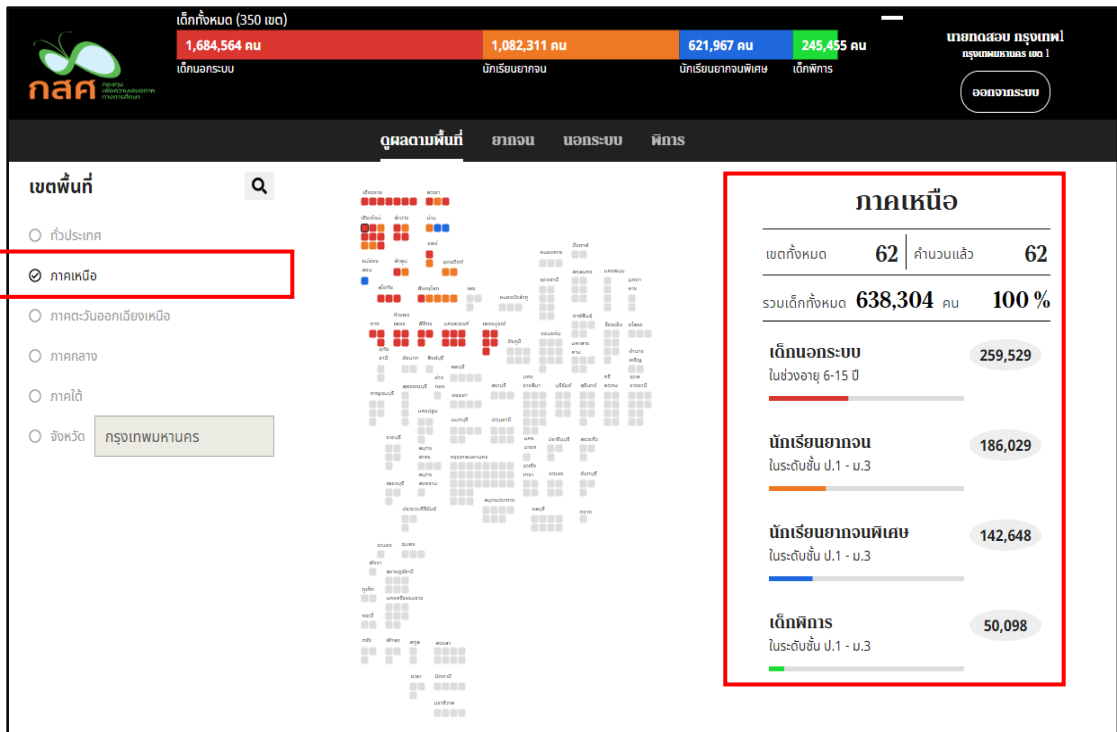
เด็กทั้งหมด (350 เขต)

1,684,564 คน
เด็กนอกระบบ

1,082,311 คน
นักเรียนยากจน

621,967 คน
นักเรียนยากจนพิเศษ

245,455 คน
เด็กพิการ

กสศ
กองทุนเพื่อความเสมอภาคทางการศึกษา

นายทดสอบ กรุงเทพ1
กรุงเทพมหานคร เขต 1

ออกจากระบบ

ดูผลตามพื้นที่ ยากจน นอกระบบ พิการ

เขตพื้นที่

ทั่วประเทศ
ภาคเหนือ
ภาคตะวันออกเฉียงเหนือ
ภาคกลาง
ภาคใต้
จังหวัด กรุงเทพมหานคร

ภาคเหนือ

| เขตทั้งหมด | 62 | คำนวนแล้ว | 62 |
|---|---|---|---|

รวมเด็กทั้งหมด 638,304 คน 100 %

เด็กนอกระบบ
ในช่วงอายุ 6-15 ปี
259,529

นักเรียนยากจน
ในระดับชั้น ป.1 - ม.3
186,029

นักเรียนยากจนพิเศษ
ในระดับชั้น ป.1 - ม.3
142,648

เด็กพิการ
ในระดับชั้น ป.1 - ม.3
50,098